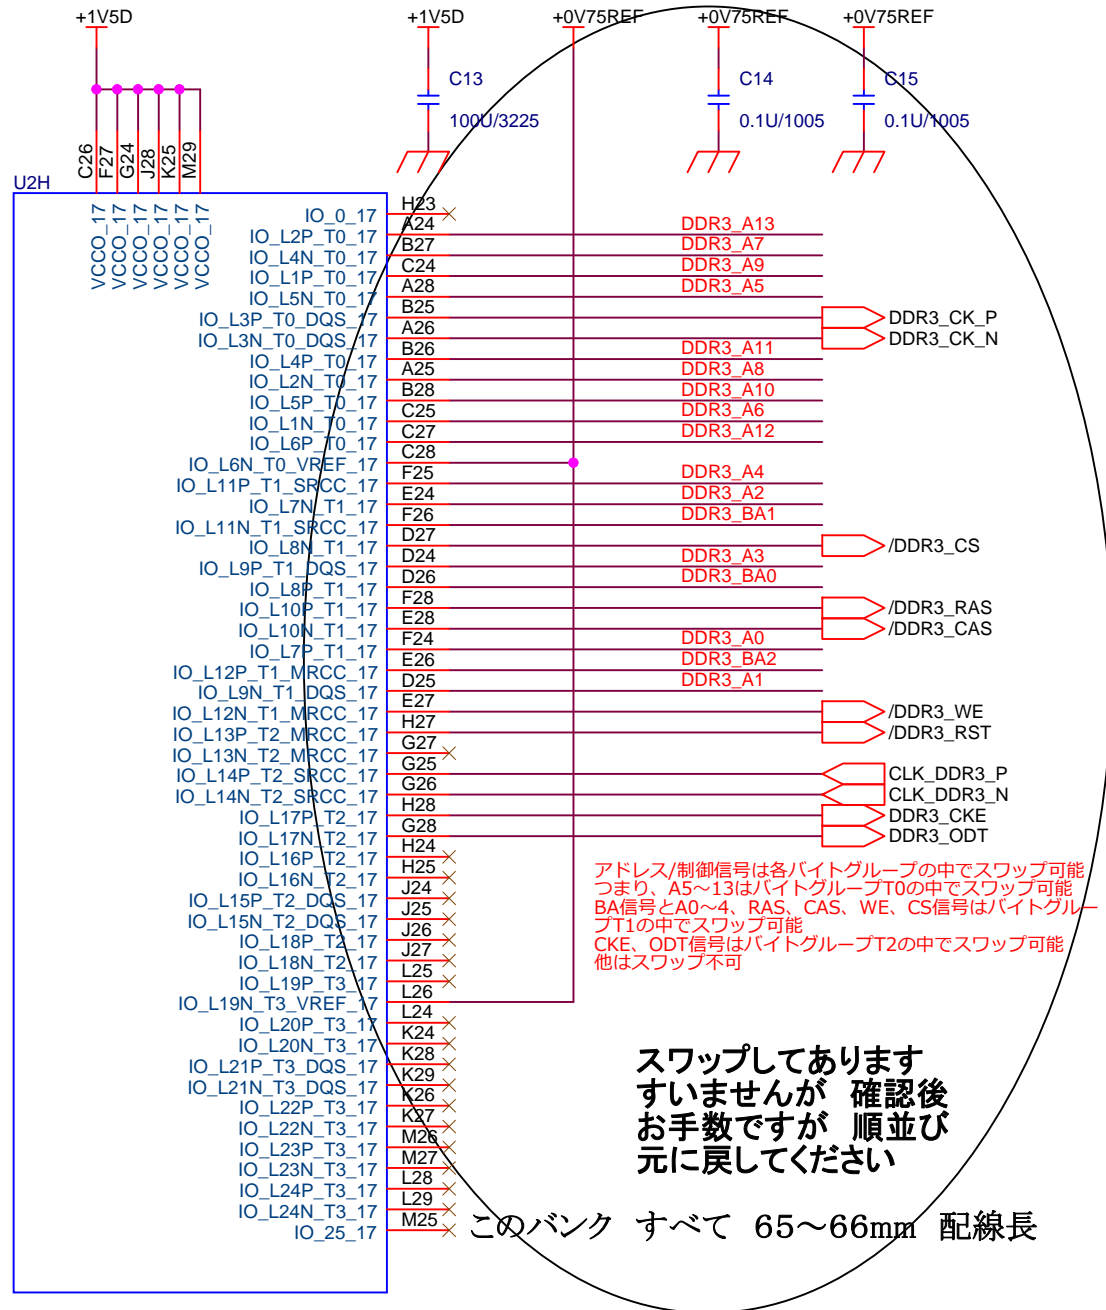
+1V5D
+1V5D
+0V75REF
+0V75REF
+0V75REF
C13
100U/3225
C14
0.1U/1005
C15
0.1U/1005
U2H
C26
F27
G24
J28
K25
M29
VCCO_17
VCCO_17
VCCO_17
VCCO_17
VCCO_17
VCCO_17

| | |
|---|---|
| IO_0_17 | H23 |
| IO_L2P_T0_17 | A24 |
| IO_L4N_T0_17 | B27 |
| IO_L1P_T0_17 | C24 |
| IO_L5N_T0_17 | A28 |
| IO_L3P_T0_DQS_17 | B25 |
| IO_L3N_T0_DQS_17 | A26 |
| IO_L4P_T0_17 | B26 |
| IO_L2N_T0_17 | A25 |
| IO_L5P_T0_17 | B28 |
| IO_L1N_T0_17 | C25 |
| IO_L6P_T0_17 | C27 |
| IO_L6N_T0_VREF_17 | C28 |
| IO_L11P_T1_SRCC_17 | F25 |
| IO_L7N_T1_17 | E24 |
| IO_L11N_T1_SRCC_17 | F26 |
| IO_L8N_T1_17 | D27 |
| IO_L9P_T1_DQS_17 | D24 |
| IO_L8P_T1_17 | D26 |
| IO_L10P_T1_17 | F28 |
| IO_L10N_T1_17 | E28 |
| IO_L7P_T1_17 | F24 |
| IO_L12P_T1_MRCC_17 | E26 |
| IO_L9N_T1_DQS_17 | D25 |
| IO_L12N_T1_MRCC_17 | E27 |
| IO_L13P_T2_MRCC_17 | H27 |
| IO_L13N_T2_MRCC_17 | G27 |
| IO_L14P_T2_SRCC_17 | G25 |
| IO_L14N_T2_SRCC_17 | G26 |
| IO_L17P_T2_17 | H28 |
| IO_L17N_T2_17 | G28 |
| IO_L16P_T2_17 | H24 |
| IO_L16N_T2_17 | H25 |
| IO_L15P_T2_DQS_17 | J24 |
| IO_L15N_T2_DQS_17 | J25 |
| IO_L18P_T2_17 | J26 |
| IO_L18N_T2_17 | J27 |
| IO_L19P_T3_17 | L25 |
| IO_L19N_T3_VREF_17 | L26 |
| IO_L20P_T3_17 | L24 |
| IO_L20N_T3_17 | K24 |
| IO_L21P_T3_DQS_17 | K28 |
| IO_L21N_T3_DQS_17 | K29 |
| IO_L22P_T3_17 | K26 |
| IO_L22N_T3_17 | K27 |
| IO_L23P_T3_17 | M26 |
| IO_L23N_T3_17 | M27 |
| IO_L24P_T3_17 | L28 |
| IO_L24N_T3_17 | L29 |
| IO_25_17 | M25 |

DDR3_A13
DDR3_A7
DDR3_A9
DDR3_A5
DDR3_CK_P
DDR3_CK_N
DDR3_A11
DDR3_A8
DDR3_A10
DDR3_A6
DDR3_A12
DDR3_A4
DDR3_A2
DDR3_BA1
/DDR3_CS
DDR3_A3
DDR3_BA0
/DDR3_RAS
/DDR3_CAS
DDR3_A0
DDR3_BA2
DDR3_A1
/DDR3_WE
/DDR3_RST
CLK_DDR3_P
CLK_DDR3_N
DDR3_CKE
DDR3_ODT

アドレス/制御信号は各バイトグループの中でスワップ可能
つまり、A5～13はバイトグループT0の中でスワップ可能
BA信号とA0～4、RAS、CAS、WE、CS信号はバイトグループT1の中でスワップ可能
CKE、ODT信号はバイトグループT2の中でスワップ可能
他はスワップ不可

スワップしてあります
すいませんが 確認後
お手数ですが 順並び
元に戻してください

このバンク すべて 65～66mm 配線長